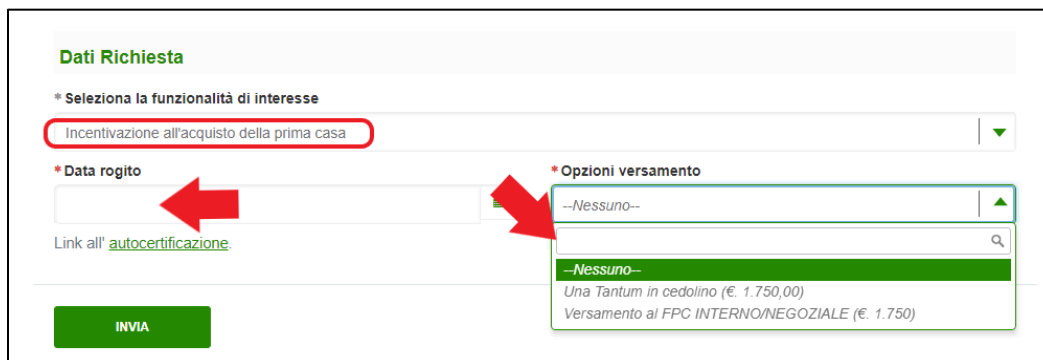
Dati Richiesta

* Seleziona la funzionalità di interesse

Incentivazione all'acquisto della prima casa

* Data rogito

* Opzioni versamento

--Nessuno--

Link all' autocertificazione.

--Nessuno--

Una Tantum in cedolino (€. 1.750,00)

Versamento al FPC INTERNO/NEGOZIALE (€. 1.750)

INVIA